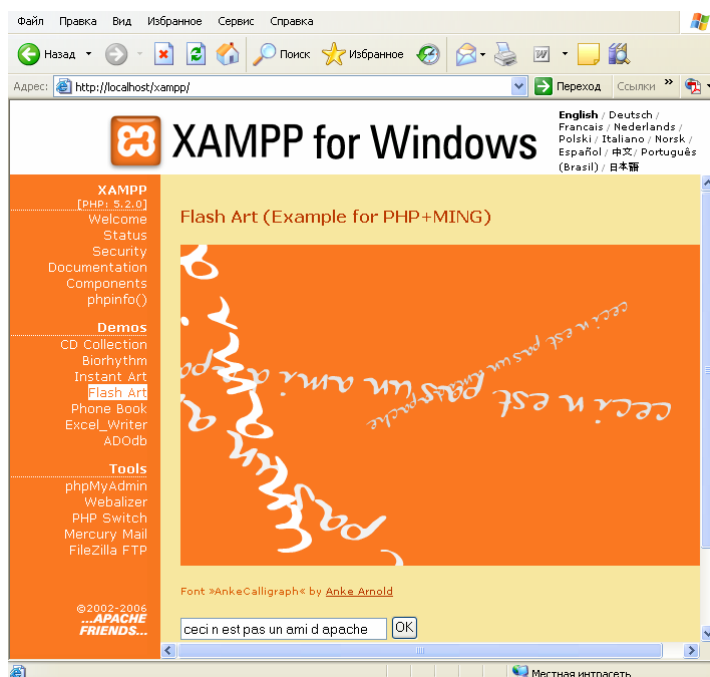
Файл Правка Вид Избранное Сервис Справка

Назад Поиск Избранное

Адрес: http://localhost/xampp/ Переход Ссылки

XAMPP for Windows

English / Deutsch / Francais / Nederlands / Polski / Italiano / Norsk / Español / 中文 / Português (Brasil) / 日本語

XAMPP
[PHP: 5.2.0]
Welcome
Status
Security
Documentation
Components
phpinfo()

Demos
CD Collection
Biorhythm
Instant Art
Flash Art
Phone Book
Excel_Writer
ADOdb

Tools
phpMyAdmin
Webalizer
PHP Switch
Mercury Mail
FileZilla FTP

©2002-2006
...APACHE FRIENDS...

Flash Art (Example for PHP+MING)

ceci n est pas un ami d apache

Font »AnkeCalligraph« by Anke Arnold

ceci n est pas un ami d apache
OK

Местная интрасеть